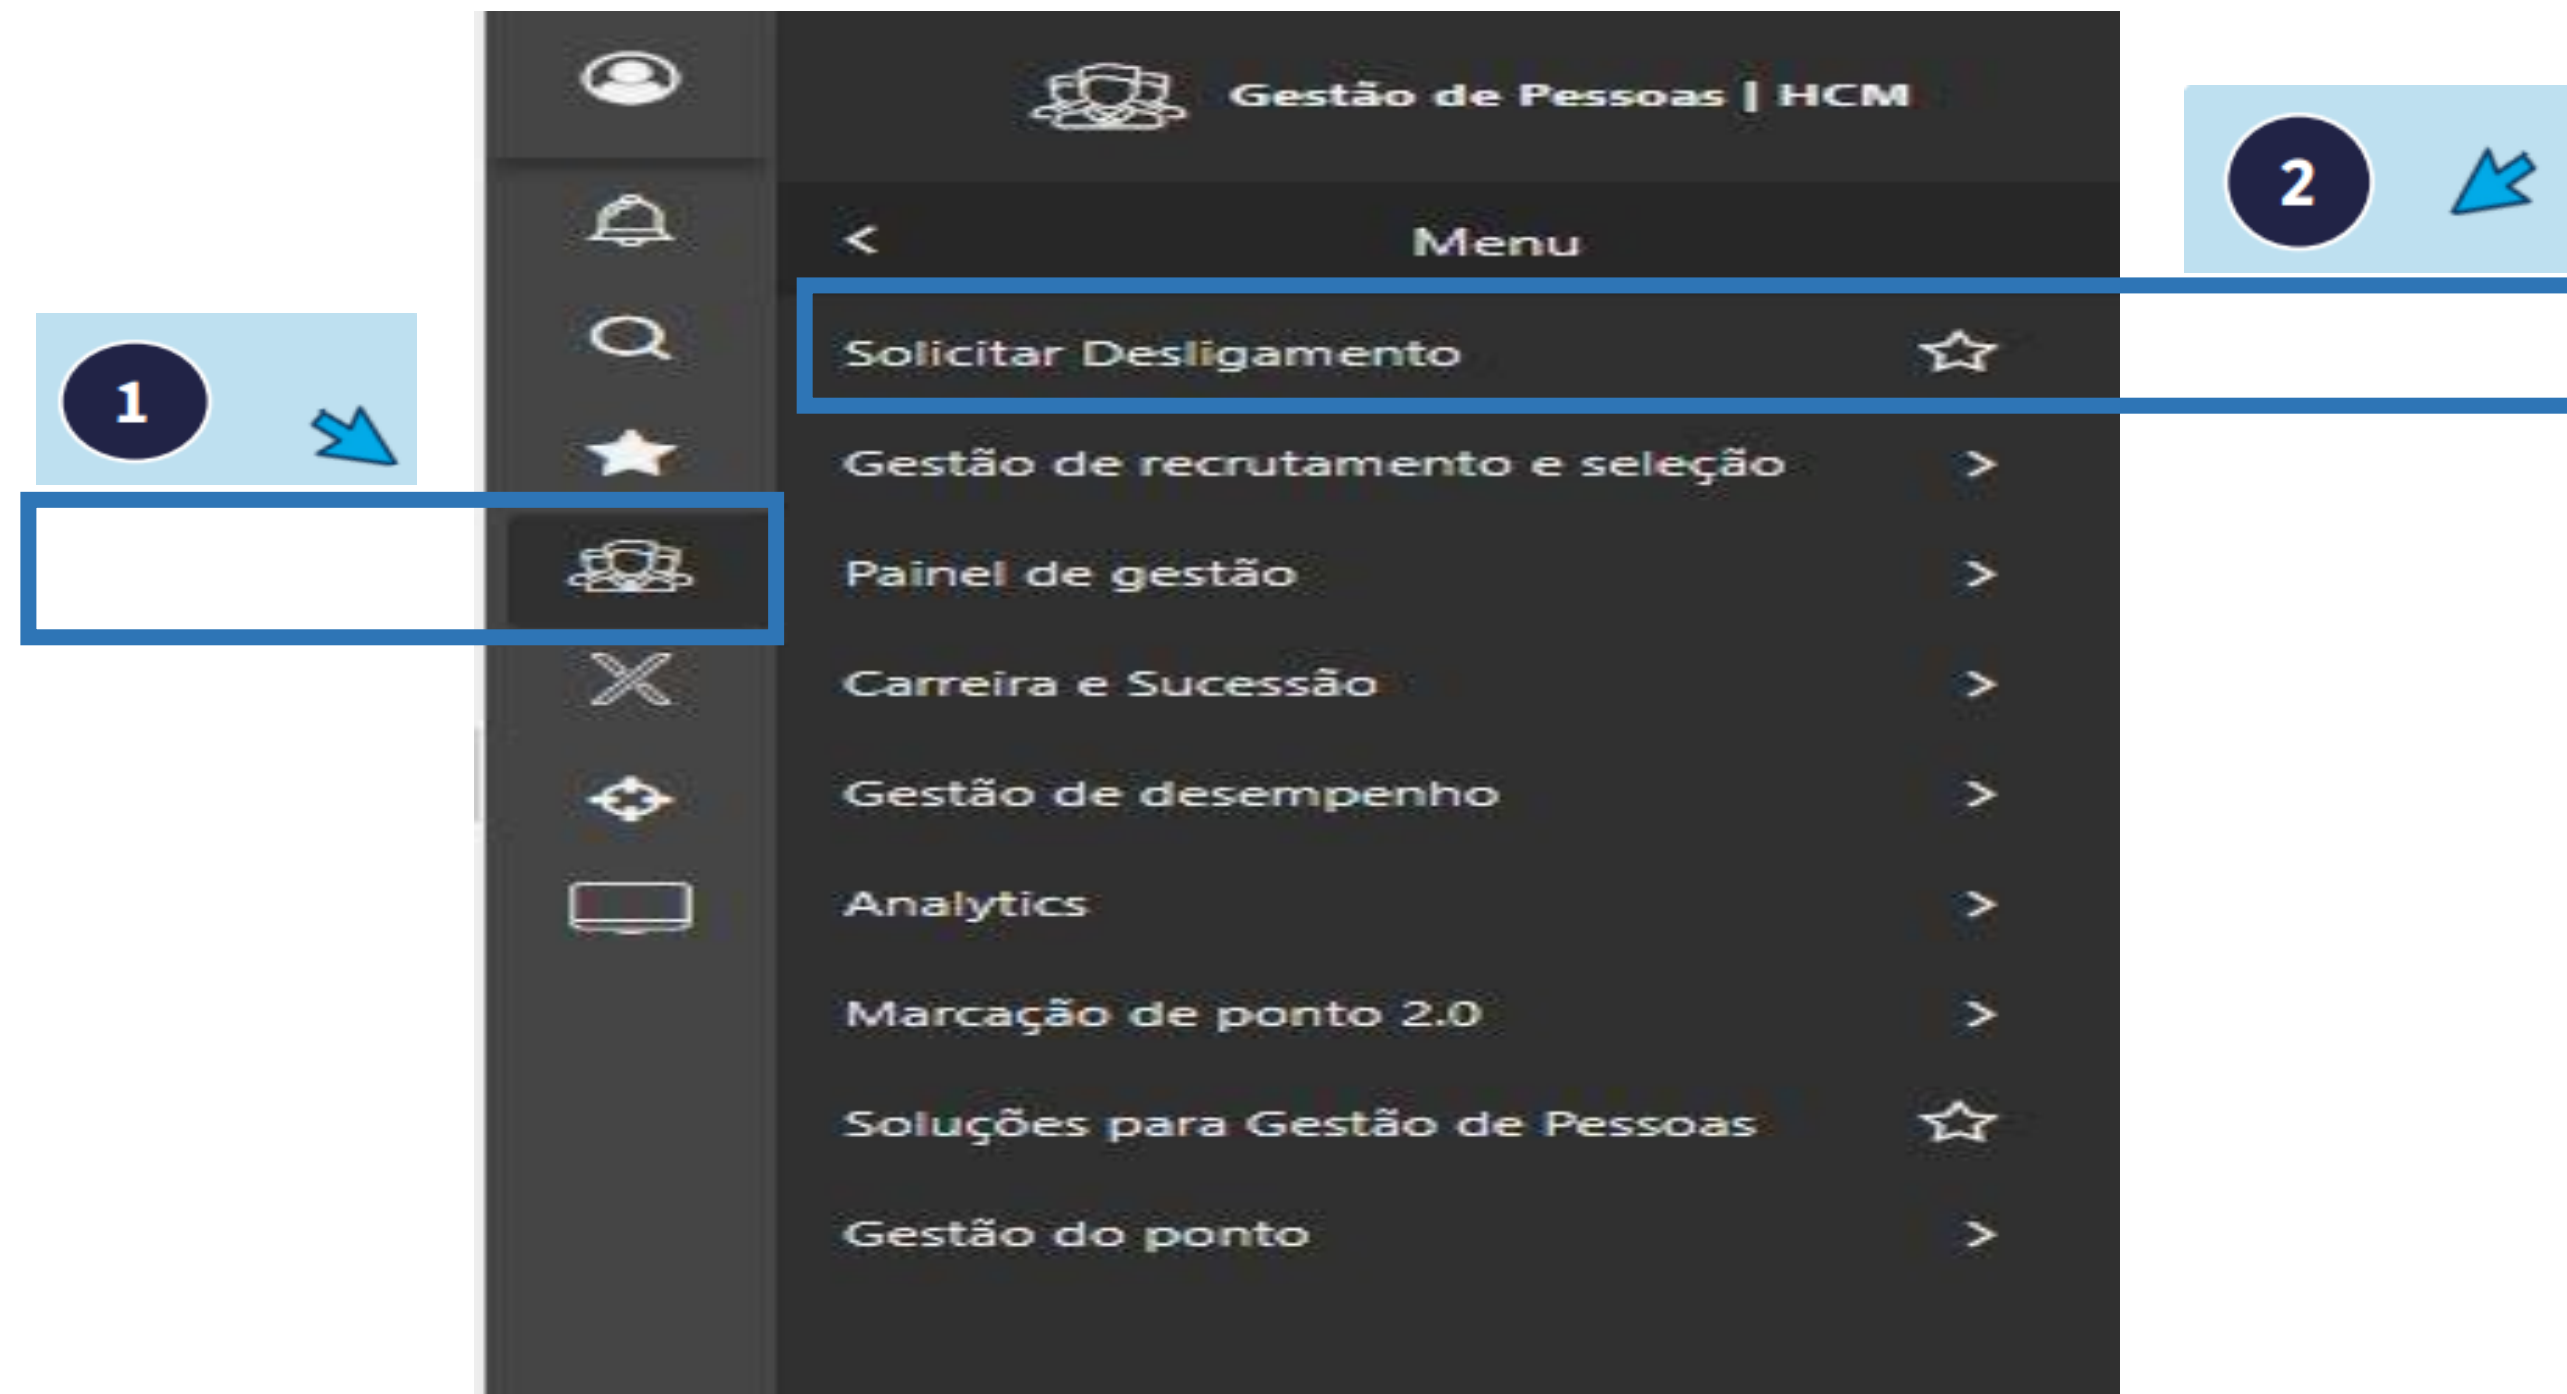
Gestão de Pessoas | HCM

2

<

Menu

1

Solicitar Desligamento

Gestão de recrutamento e seleção >

Painel de gestão >

Carreira e Sucessão >

Gestão de desempenho >

Analytics >

Marcação de ponto 2.0 >

Soluções para Gestão de Pessoas

Gestão do ponto >